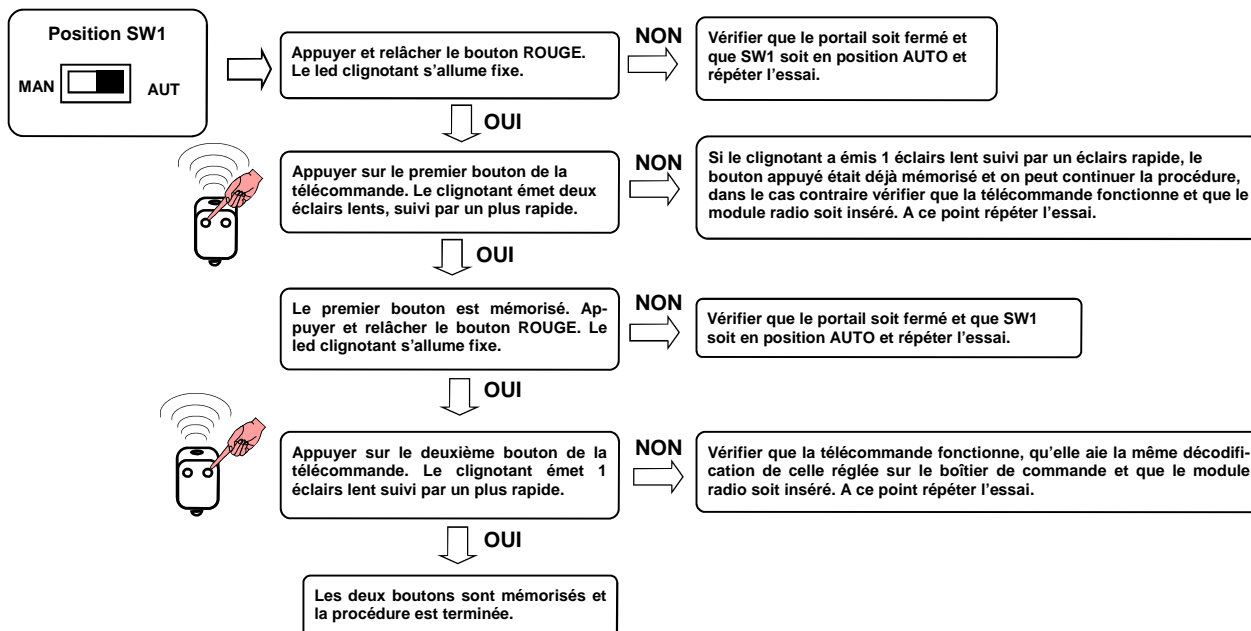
Position SW1

MAN AUT

Appuyer et relâcher le bouton ROUGE. Le led clignotant s'allume fixe.

NON

Vérifier que le portail soit fermé et que SW1 soit en position AUTO et répéter l'essai.

OUI

Appuyer sur le premier bouton de la télécommande. Le clignotant émet deux éclairs lents, suivi par un plus rapide.

NON

Si le clignotant a émis 1 éclairs lent suivi par un éclairs rapide, le bouton appuyé était déjà mémorisé et on peut continuer la procédure, dans le cas contraire vérifier que la télécommande fonctionne et que le module radio soit inséré. A ce point répéter l'essai.

OUI

Le premier bouton est mémorisé. Appuyer et relâcher le bouton ROUGE. Le led clignotant s'allume fixe.

NON

Vérifier que le portail soit fermé et que SW1 soit en position AUTO et répéter l'essai.

OUI

Appuyer sur le deuxième bouton de la télécommande. Le clignotant émet 1 éclairs lent suivi par un plus rapide.

NON

Vérifier que la télécommande fonctionne, qu'elle aie la même décodification de celle réglée sur le boîtier de commande et que le module radio soit inséré. A ce point répéter l'essai.

OUI

Les deux boutons sont mémorisés et la procédure est terminée.